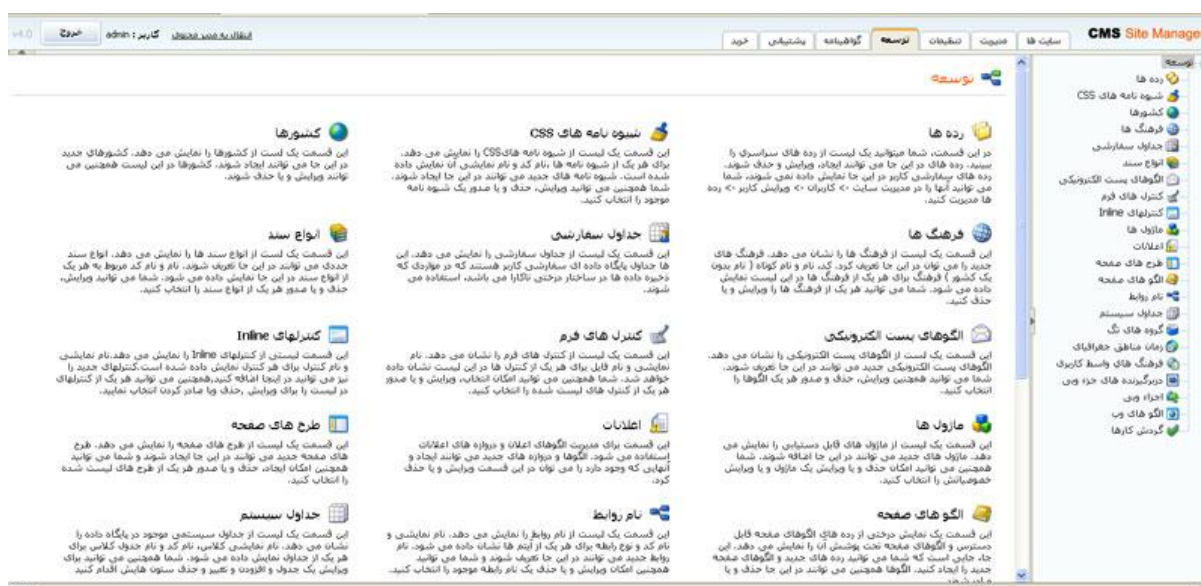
CMS Site Manage

سایت ها | مدیریت | تنظیمات | توسعه | گواهینامه | پشتیبانی | خرید

v4.0 | خروج | کاربر : admin | انتقال به متن محتوی

توسعه

توسعه

ردہ ها
شیوه نامه های CSS
کشورها
فرهنگ ها
جداول سفارشی
انواع سند
الگوهای پست الکترونیکی
کنترل های فرم
کنترلهای Inline
ماژول ها
اعلانات
طرح های صفحه
الگو های صفحه
نام روابط
جداول سیستم
گروه های تگ
زمان مناطق جغرافیای
فرهنگ های واسط کاربری
دربرگیرنده های جزء وبی
اجزاء وبی
الگو های وب
گردش کارها

رده ها
در این قسمت، شما میتوانید یک لیست از رده های سراسری را ببینید. رده های در این جا می توانید ایجاد، ویرایش و حذف شوند. رده های سفارشی کاربر در این جا نمایش داده نمی شوند. شما می توانید آنها را در مدیریت سایت -> کاربران -> ویرایش کاربر -> رده ها مدیریت کنید.

فرهنگ ها
این قسمت یک لیست از فرهنگ ها را نشان می دهد. فرهنگ های جدید را می توان در این جا تعریف کرد. کد، نام و نام کوتاه ( نام بدون یک کشور ) فرهنگ برای هر یک از فرهنگ ها در این لیست نمایش داده می شود. شما می توانید هر یک از فرهنگ ها را ویرایش و یا حذف کنید.

الگوهای پست الکترونیکی
این قسمت یک لیست از الگوهای پست الکترونیکی را نشان می دهد. الگوهای پست الکترونیکی جدید می توانید در این جا تعریف شوند. شما می توانید همچنین ویرایش، حذف و صدور هر یک الگوها را انتخاب کنید.

ماژول ها
این قسمت یک لیست از ماژول های قابل دستیابی را نمایش می دهد. ماژول های جدید می توانید در این جا اضافه شوند. شما همچنین می توانید امکان حذف و یا ویرایش یک ماژول و یا ویرایش خصوصیاتش را انتخاب کنید.

الگو های صفحه
این قسمت یک نمایش درختی از رده های الگوهای صفحه قابل دسترسی و الگوهای صفحه تحت پوشش آن را نمایش می دهد. این جا، جایی است که می توانید رده های جدید و الگوهای صفحه جدید را ایجاد کنید. الگوها همچنین می توانند در این جا حذف و یا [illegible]

شیوه نامه های CSS
این قسمت یک لیست از شیوه نامه هایCSS را نمایش می دهد. برای هر یک از شیوه نامه ها ،نام کد و نام نمایشی آن نمایش داده شده است. شیوه نامه های جدید می توانند در این جا ایجاد شوند. شما همچنین می توانید ویرایش، حذف و یا صدور یک شیوه نامه موجود را انتخاب کنید.

جداول سفارشی
این قسمت یک لیست از جداول سفارشی را نمایش می دهد. این ها جداول پایگاه داده ای سفارشی کاربر هستند که در مواردی که ذخیره داده ها در ساختار درختی ناکارا می باشد، استفاده می شوند.

کنترل های فرم
این قسمت یک لیست از کنترل های فرم را نشان می دهد. نام نمایشی و نام فایل برای هر یک از کنترل ها در این لیست نمایش داده خواهد شد. شما همچنین می توانید امکان انتخاب، ویرایش و یا صدور هر یک از کنترل های لیست شده را انتخاب کنید.

اعلانات
این قسمت برای مدیریت الگوهای اعلان و دروازه های اعلانات استفاده می شود. الگوها و دروازه های جدید می توانند ایجاد و آنهایی که وجود دارند را می توان در این قسمت ویرایش و یا حذف کرد.

نام روابط
این قسمت یک لیست از نام روابط را نمایش می دهد. نام نمایشی و نام کد و نوع رابطه برای هر یک از آیتم ها نشان داده می شود. نام روابط جدید می توانند در این جا تعریف شوند و شما همچنین می توانید امکان ویرایش و یا حذف یک نام رابطه موجود را انتخاب کنید.

کشورها
این قسمت یک لیست از کشورها را نمایش می دهد. کشورهای جدید در این جا می توانند ایجاد شوند. کشورها در این لیست همچنین می توانند ویرایش و یا حذف شوند.

انواع سند
این قسمت یک لیست از انواع سند ها را نمایش می دهد. انواع سند جدیدی می توانند در این جا تعریف شوند. نام و نام کد مربوط به هر یک از انواع سند نمایش داده می شود. شما همچنین می توانید ویرایش، حذف و یا صدور هر یک از انواع سند را انتخاب کنید.

کنترلهای Inline
این قسمت لیستی از کنترلهای Inline را نمایش می دهد.نام،نام نمایشی و نام فایل برای هر کنترل نمایش داده شده است.کنترلهای جدید را نیز می توانید در اینجا اضافه کنید.همچنین هر یک از کنترلهای در لیست را می توانید ویرایش ،حذف و یا صادر کردن انتخاب نمایید.

طرح های صفحه
این قسمت یک لیست از طرح های صفحه را نمایش می دهد. طرح های صفحه جدید می توانند در این جا ایجاد شوند و شما می توانید همچنین امکان ایجاد، حذف و یا صدور هر یک از طرح های لیست شده را انتخاب کنید.

جداول سیستم
این قسمت یک لیست از جداول سیستمی موجود در پایگاه داده را نشان می دهد. نام نمایشی کلاس، نام کد و نام جدول کلاس برای هر یک از جداول نمایش داده می شود. شما همچنین می توانید برای ویرایش یک جدول و افزودن و تغییر و حذف ستون هایش اقدام کنید.